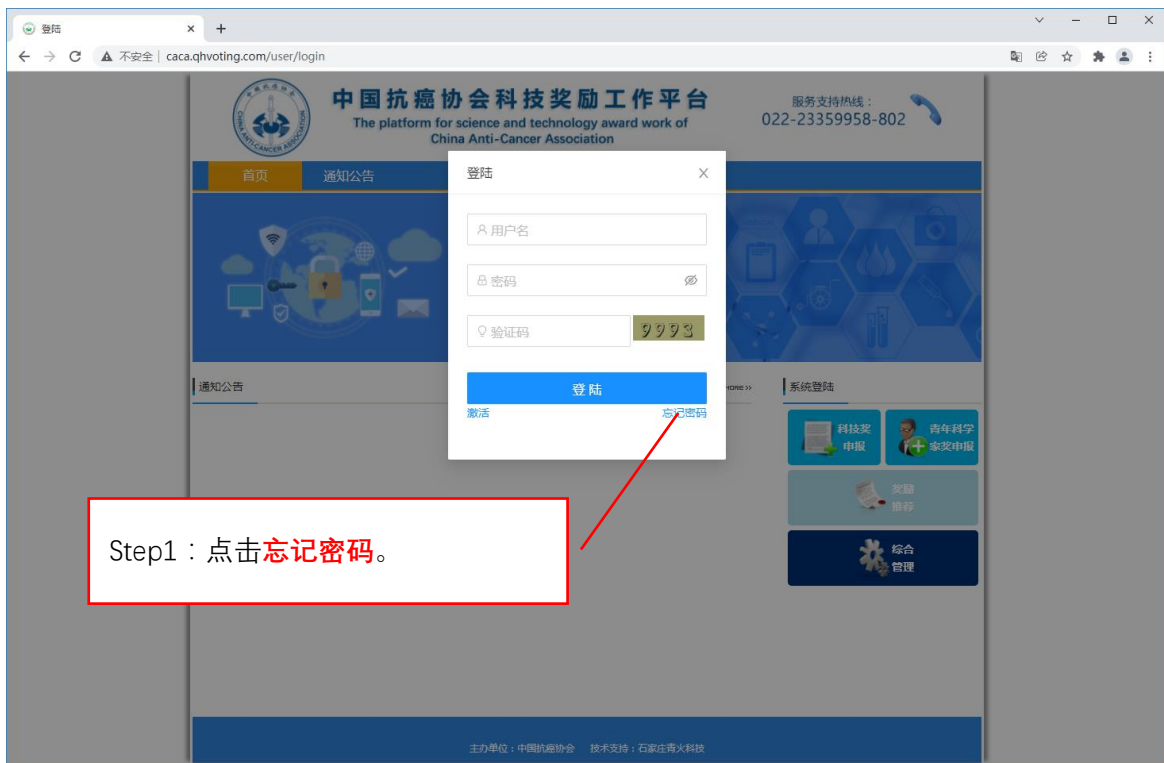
登陆 × +

不安全 | caca.qhvoting.com/user/login

CHINA ANTI-CANCER ASSOCIATION

中国抗癌协会科技奖励工作平台
The platform for science and technology award work of China Anti-Cancer Association

服务支持热线：
022-23359958-802

首页 通知公告

登陆 ×

用户名

密码

验证码 9993

登陆

激活 忘记密码

通知公告

MORE>>

系统登陆

科技奖申报

青年科学家奖申报

奖励推荐

综合管理

Step1：点击忘记密码。

主办单位：中国抗癌协会 技术支持：石家庄青火科技